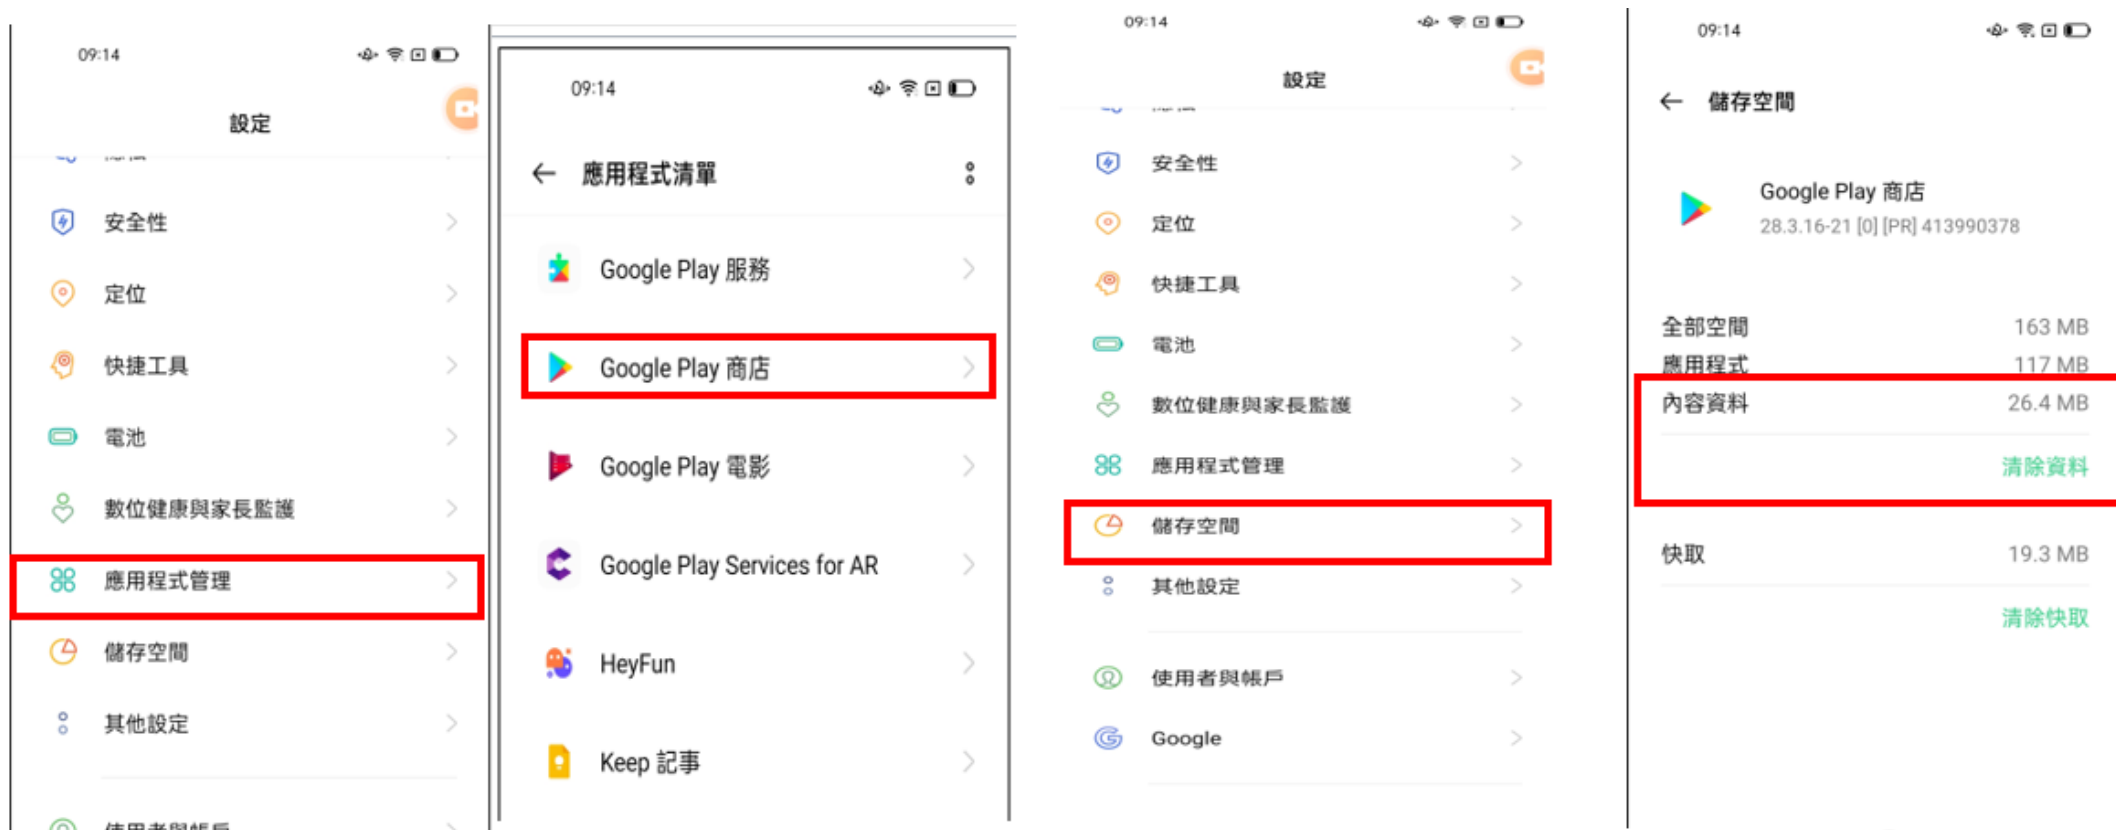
09:14

設定

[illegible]

安全性

定位

快捷工具

電池

數位健康與家長監護

應用程式管理

儲存空間

其他設定

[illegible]

09:14

應用程式清單

Google Play 服務

Google Play 商店

Google Play 電影

Google Play Services for AR

HeyFun

Keep 記事

09:14

設定

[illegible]

安全性

定位

快捷工具

電池

數位健康與家長監護

應用程式管理

儲存空間

其他設定

使用者與帳戶

Google

09:14

儲存空間

Google Play 商店
28.3.16-21 [0] [PR] 413990378

全部空間 163 MB
應用程式 117 MB
內容資料 26.4 MB
清除資料

快取 19.3 MB
清除快取